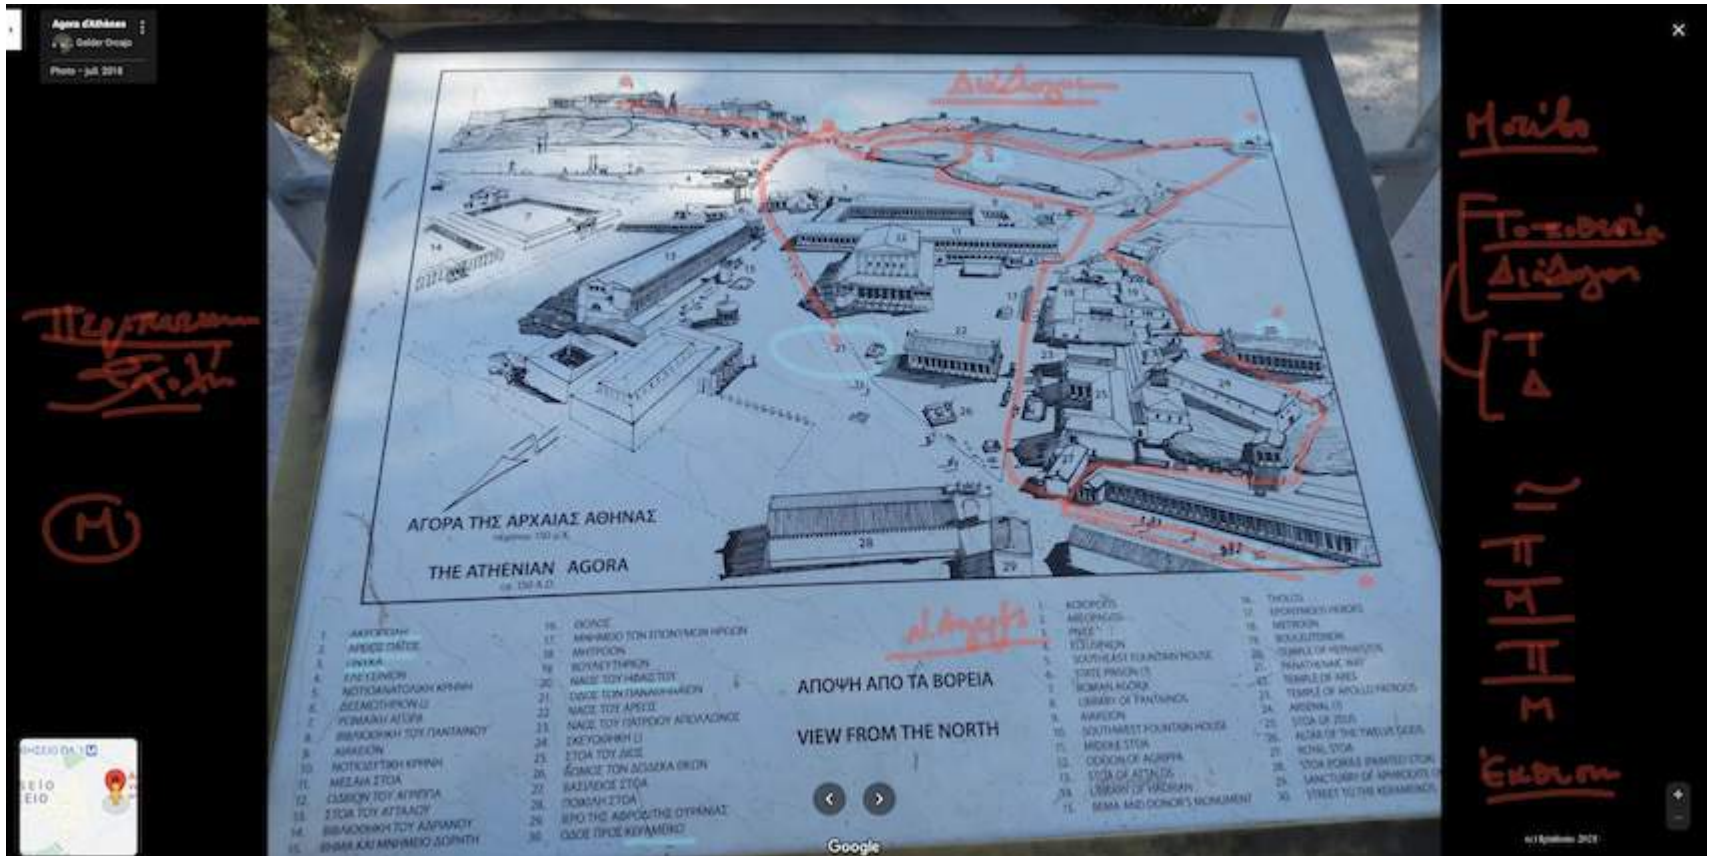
Agora d'Athènes
Gelder Ocaijo
Photo - juil. 2018

Διάδρομος

Μοτίβο

Τοποθεσία
Διάδρομος
Τ
Δ

Περπατώντας
Σχολή

Μ

ΑΓΟΡΑ ΤΗΣ ΑΡΧΑΙΑΣ ΑΘΗΝΑΣ
περίπου 150 μ.Χ.

THE ATHENIAN AGORA
ca. 150 A.D.

ΑΠΟΨΗ ΑΠΟ ΤΑ ΒΟΡΕΙΑ

VIEW FROM THE NORTH

Αγορά

1. ΑΚΡΟΠΟΛΗ
2. ΑΡΕΙΟΣ ΠΑΓΟΣ
3. ΠΝΥΚΑ
4. ΕΛΕΥΣΙΝΙΟΝ
5. ΝΟΤΙΟΑΝΑΤΟΛΙΚΗ ΚΡΗΝΗ
6. ΔΕΣΜΩΤΗΡΙΟΝ (;)
7. ΡΩΜΑΙΚΗ ΑΓΟΡΑ
8. ΒΙΒΛΙΟΘΗΚΗ ΤΟΥ ΠΑΝΤΑΙΝΟΥ
9. ΑΙΑΚΕΙΟΝ
10. ΝΟΤΙΟΔΥΤΙΚΗ ΚΡΗΝΗ
11. ΜΕΣΑΙΑ ΣΤΟΑ
12. ΩΔΕΙΟΝ ΤΟΥ ΑΓΡΙΠΠΑ
13. ΣΤΟΑ ΤΟΥ ΑΤΤΑΛΟΥ
14. ΒΙΒΛΙΟΘΗΚΗ ΤΟΥ ΑΔΡΙΑΝΟΥ
15. ΒΗΜΑ ΚΑΙ ΜΝΗΜΕΙΟ ΔΩΡΗΤΗ

16. ΘΟΛΟΣ
17. ΜΝΗΜΕΙΟ ΤΩΝ ΕΠΩΝΥΜΩΝ ΗΡΩΩΝ
18. ΜΗΤΡΩΟΝ
19. ΒΟΥΛΕΥΤΗΡΙΟΝ
20. ΝΑΟΣ ΤΟΥ ΗΦΑΙΣΤΟΥ
21. ΟΔΟΣ ΤΩΝ ΠΑΝΑΘΗΝΑΙΩΝ
22. ΝΑΟΣ ΤΟΥ ΑΡΕΩΣ
23. ΝΑΟΣ ΤΟΥ ΠΑΤΡΩΟΥ ΑΠΟΛΛΩΝΟΣ
24. ΟΠΛΟΘΗΚΗ (;)
25. ΣΤΟΑ ΤΟΥ ΔΙΟΣ
26. ΒΩΜΟΣ ΤΩΝ ΔΩΔΕΚΑ ΘΕΩΝ
27. ΒΑΣΙΛΕΙΟΣ ΣΤΟΑ
28. ΠΟΙΚΙΛΗ ΣΤΟΑ
29. ΙΕΡΟ ΤΗΣ ΑΦΡΟΔΙΤΗΣ ΟΥΡΑΝΙΑΣ
30. ΟΔΟΣ ΠΡΟΣ ΚΕΡΑΜΕΙΚΟ

1. ACROPOLIS
2. AREOPAGUS
3. PNYX
4. ELEUSINION
5. SOUTHEAST FOUNTAIN HOUSE
6. STATE PRISON (?)
7. ROMAN AGORA
8. LIBRARY OF PANTAINOS
9. AIAKEION
10. SOUTHWEST FOUNTAIN HOUSE
11. MIDDLE STOA
12. ODEION OF AGRIPPA
13. STOA OF ATTALOS
14. LIBRARY OF HADRIAN
15. BEMA AND DONOR'S MONUMENT

16. THOLOS
17. EPONYMOUS HEROES
18. METROON
19. BOULEUTERION
20. TEMPLE OF HEPHAISTOS
21. PANATHENAIC WAY
22. TEMPLE OF ARES
23. TEMPLE OF APOLLO PATROOS
24. ARSENAL (?)
25. STOA OF ZEUS
26. ALTAR OF THE TWELVE GODS
27. ROYAL STOA
28. STOA POIKILE (PAINTED STOA)
29. SANCTUARY OF APHRODITE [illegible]
30. STREET TO THE KERAMEIKOS

Π
Μ
Π
Μ
Έκδοση

Google